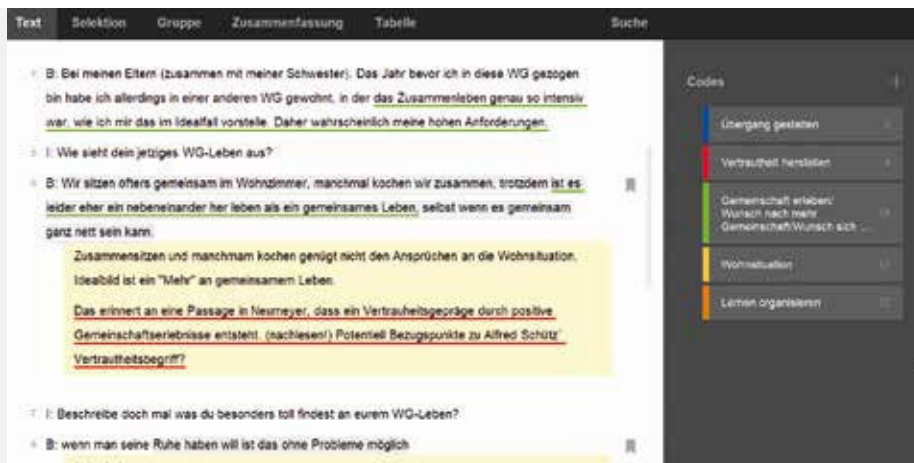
Text Selektion Gruppe Zusammenfassung Tabelle Suche

B: Bei meinen Eltern (zusammen mit meiner Schwester). Das Jahr bevor ich in diese WG gezogen bin habe ich allerdings in einer anderen WG gewohnt, in der das Zusammenleben genau so intensiv war, wie ich mir das im Idealfall vorstelle. Daher wahrscheinlich meine hohen Anforderungen.

I: Wie sieht dein jetziges WG-Leben aus?

B: Wir sitzen öfters gemeinsam im Wohnzimmer, manchmal kochen wir zusammen, trotzdem ist es leider eher ein nebeneinander her leben als ein gemeinsames Leben, selbst wenn es gemeinsam ganz nett sein kann.

Zusammensitzen und manchmam kochen genügt nicht den Ansprüchen an die Wohnsituation. Idealbild ist ein "Mehr" an gemeinsamem Leben.

Das erinnert an eine Passage in Neumeyer, dass ein Vertrautheitsgepräge durch positive Gemeinschaftserlebnisse entsteht. (nachlesen!) Potentiell Bezugspunkte zu Alfred Schütz' Vertrautheitsbegriff?

I: Beschreibe doch mal was du besonders toll findest an eurem WG-Leben?

B: wenn man seine Ruhe haben will ist das ohne Probleme möglich

Codes

Übergang gestalten

Vertrautheit herstellen

Gemeinschaft erleben/ Wunsch nach mehr Gemeinschaft/Wunsch sich ...

Wohnsituation

Lernen organisieren